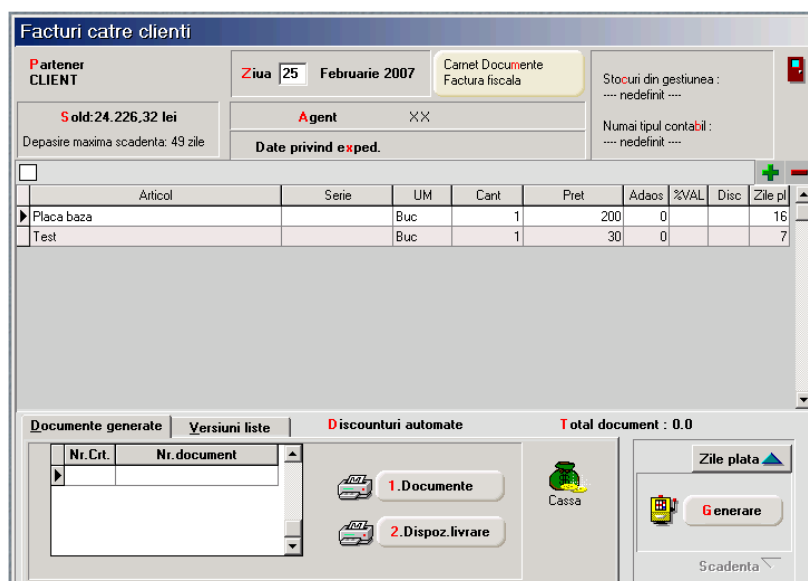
Facturi catre clienti

Partener
CLIENT

Ziua 25 Februarie 2007

Carnet Documente
Factura fiscala

Stocuri din gestiunea :
---- nedefinit ----

Sold:24.226,32 lei

Depasire maxima scadenta: 49 zile

Agent XX

Date privind exped.

Numai tipul contabil :
---- nedefinit ----

| Articol | Serie | UM | Cant | Pret | Adaos | %VAL | Disc | Zile pl |
|---|---|---|---|---|---|---|---|---|
| Placa baza | | Buc | 1 | 200 | 0 | | | 16 |
| Test | | Buc | 1 | 30 | 0 | | | 7 |

Documente generate | Versiuni liste

Discounturi automate

Total document : 0.0

| Nr.Crt. | Nr.document |
|---|---|
| | |

1.Documente

2.Dispoz.livrare

Cassa

Zile plata

Generare

Scadenta